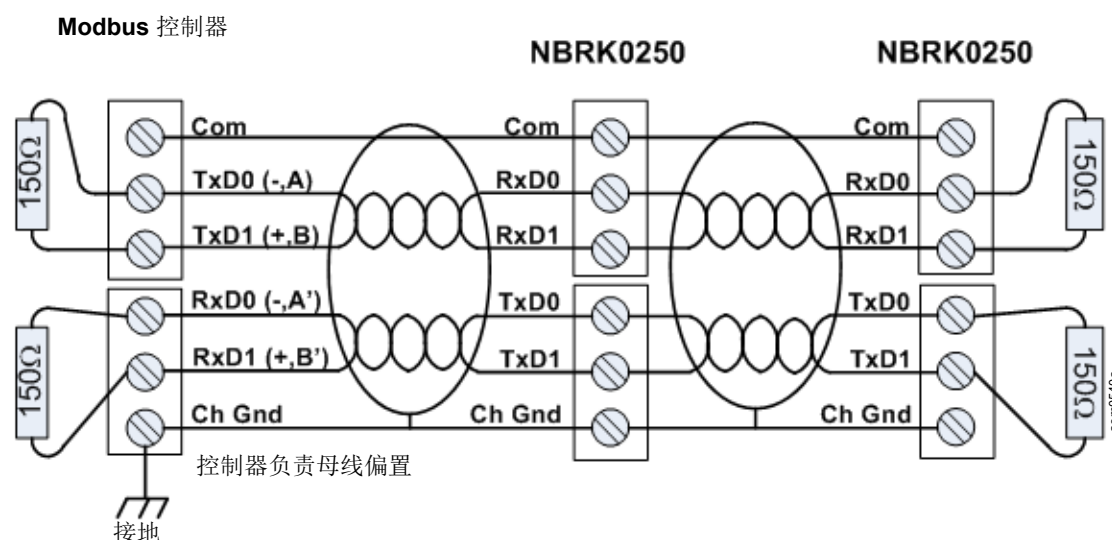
Modbus 控制器

NBRK0250

NBRK0250

150Ω

Com

TxD0 (-,A)

TxD1 (+,B)

Com

RxD0

RxD1

Com

RxD0

RxD1

150Ω

150Ω

RxD0 (-,A')

RxD1 (+,B')

Ch Gnd

TxD0

TxD1

Ch Gnd

TxD0

TxD1

Ch Gnd

150Ω

控制器负责母线偏置

接地